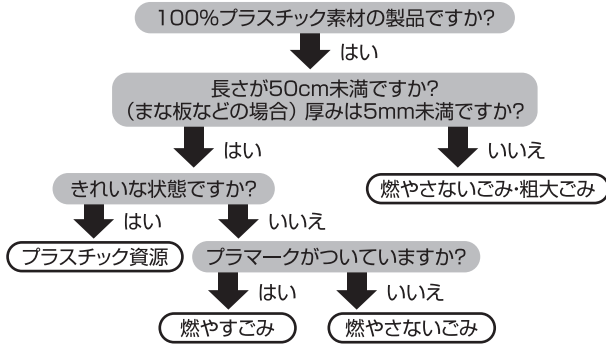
100%プラスチック素材の製品ですか?

はい

長さが50cm未満ですか?
（まな板などの場合）厚みは5mm未満ですか?

はい

いいえ

燃やさないごみ·粗大ごみ

きれいな状態ですか?

はい

いいえ

プラスチック資源

プラマークがついていますか?

はい

いいえ

燃やすごみ

燃やさないごみ